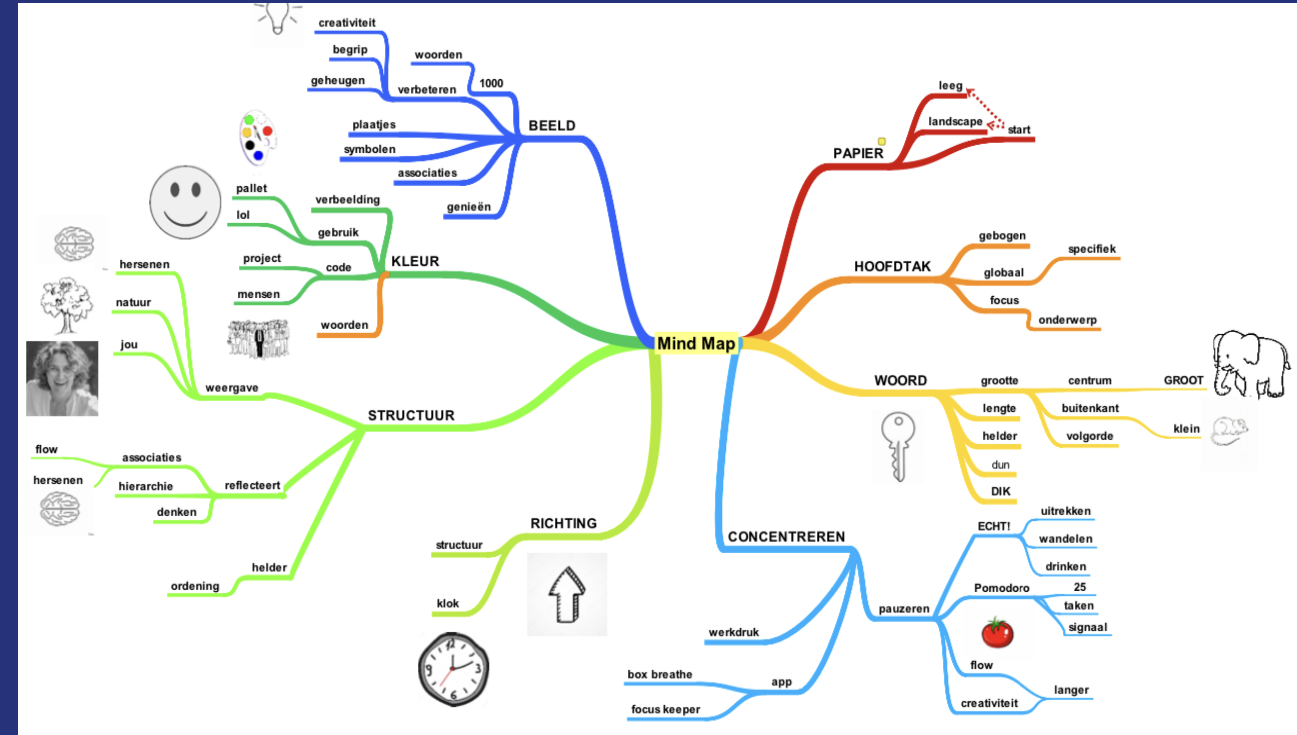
Mind Map

BEELD
creativiteit
begrip
geheugen
verbeteren
woorden
1000
plaatjes
symbolen
associaties
genieën

KLEUR
pallet
lol
verbeelding
gebruik
project
code
mensen
woorden

STRUCTUUR
hersenen
natuur
jou
weergave
flow
associaties
hersenen
hierarchie
reflecteert
denken
helder
ordening

RICHTING
structuur
klok

PAPIER
leeg
landscape
start

HOOFDTAK
gebogen
specifiek
globaal
focus
onderwerp

WOORD
grootte
centrum
GROOT
lengte
buitenkant
klein
helder
volgorde
dun
DIK

CONCENTREREN
ECHT!
uitrekken
wandelen
drinken
Pomodoro
25
taken
signaal
pauzeren
werkdruk
flow
langer
creativiteit
app
box breathe
focus keeper